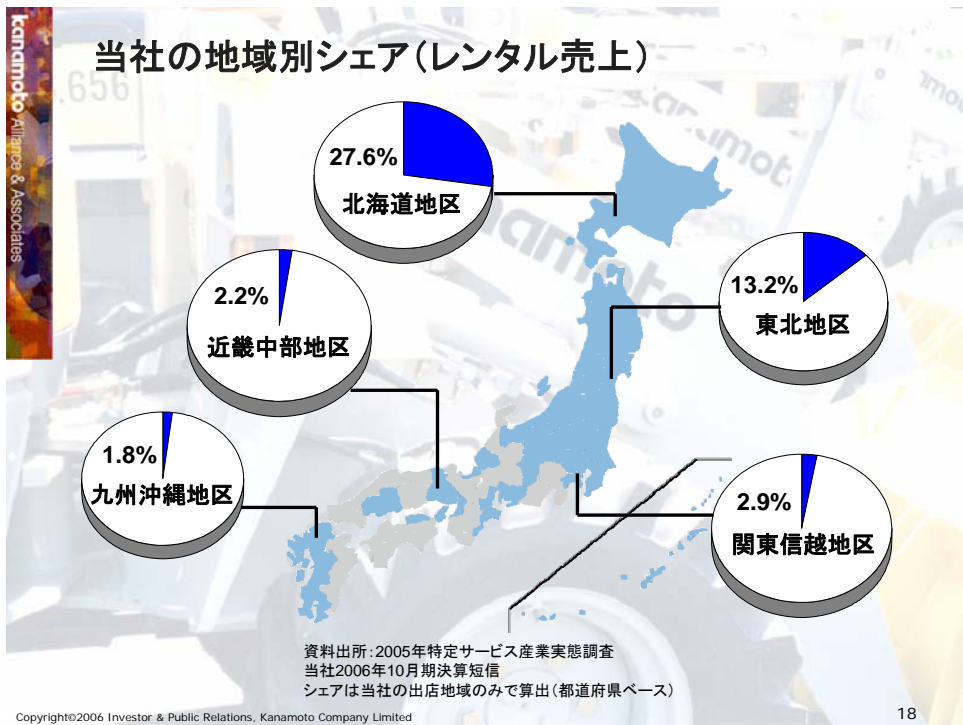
kanamoto Alliance & Associates

当社の地域別シェア(レンタル売上)

27.6%
北海道地区

2.2%
近畿中部地区

13.2%
東北地区

1.8%
九州沖縄地区

2.9%
関東信越地区

資料出所:2005年特定サービス産業実態調査
当社2006年10月期決算短信
シェアは当社の出店地域のみで算出(都道府県ベース)

Copyright©2006 Investor & Public Relations, Kanamoto Company Limited

18